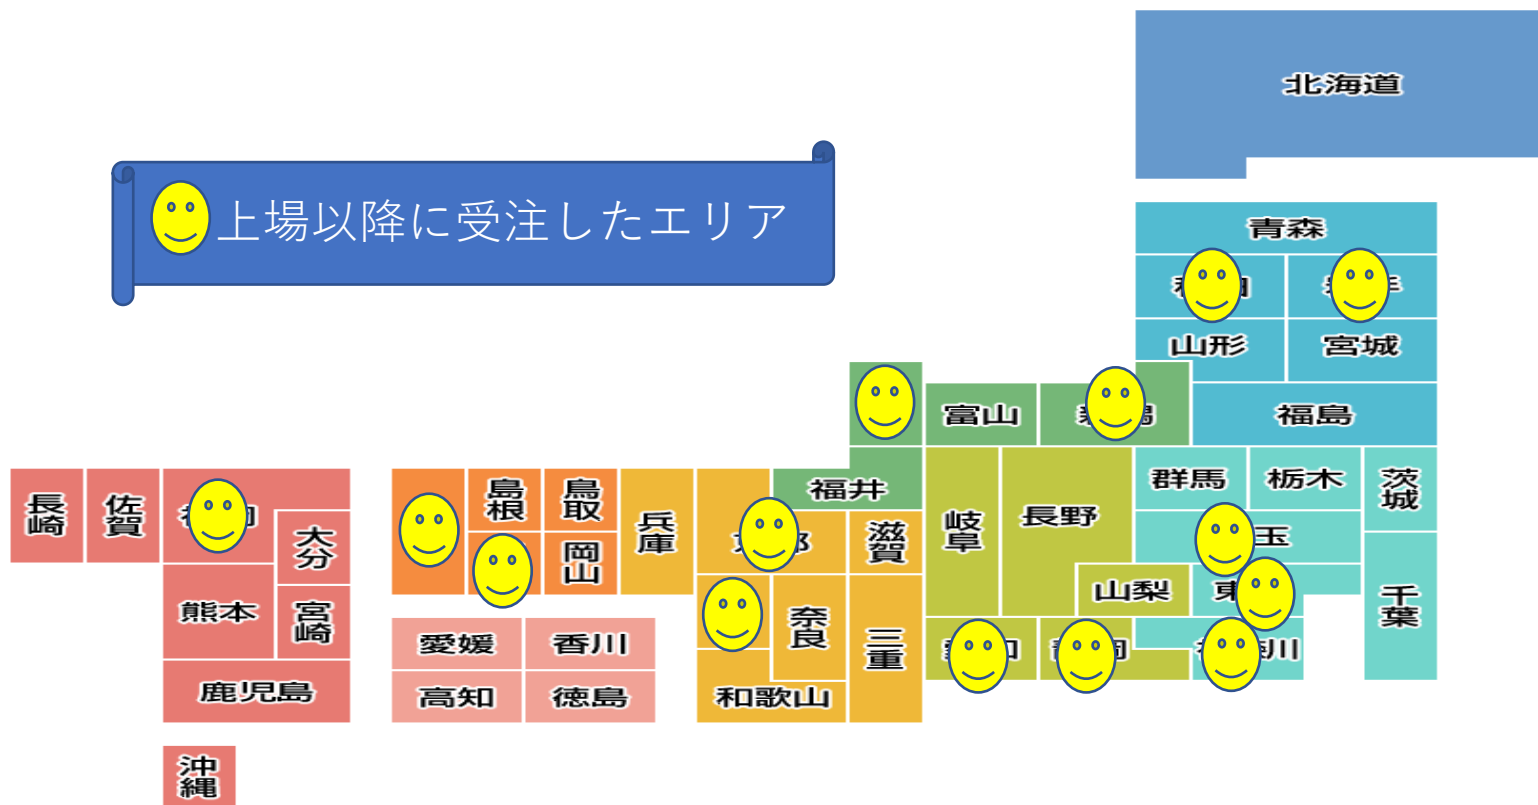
上場以降に受注したエリア

北海道
青森
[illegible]
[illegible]
山形
宮城
富山
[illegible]
福島
福井
群馬
栃木
茨城
長崎
佐賀
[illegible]
大分
島根
鳥取
兵庫
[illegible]
滋賀
岐阜
長野
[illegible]玉
熊本
宮崎
岡山
奈良
三重
山梨
東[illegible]
千葉
愛媛
香川
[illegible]
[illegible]
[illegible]川
鹿児島
高知
徳島
和歌山
沖縄